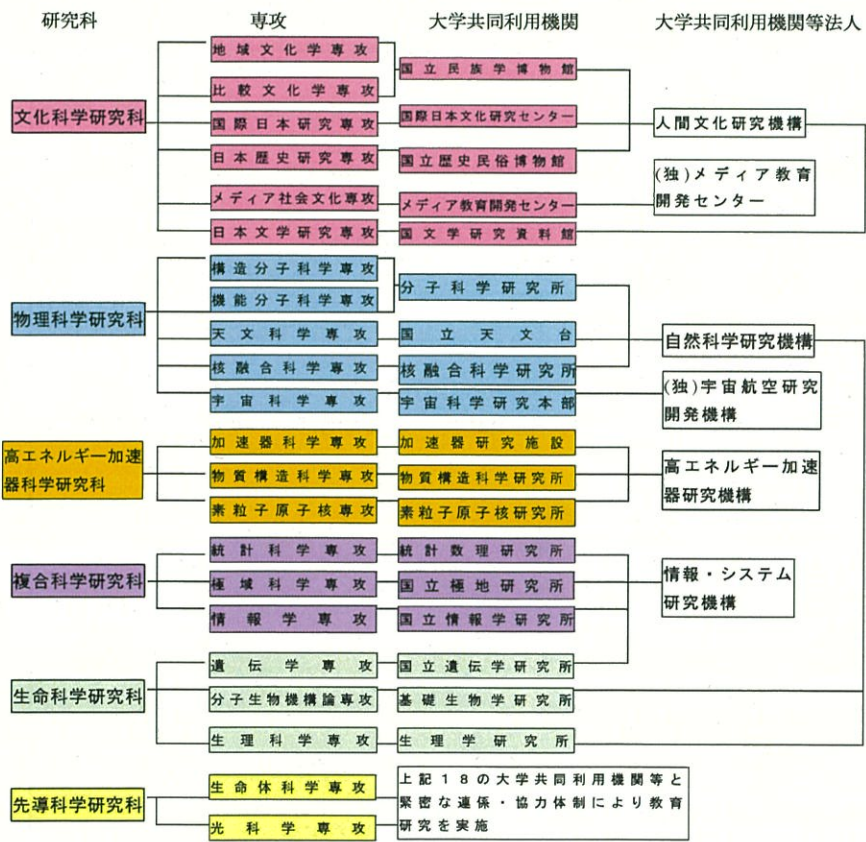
研究科

専攻

大学共同利用機関

大学共同利用機関等法人

文化科学研究科

地域文化学専攻
比較文化学専攻
国際日本研究専攻
日本歴史研究専攻
メディア社会文化専攻
日本文学研究専攻

国立民族学博物館
国際日本文化研究センター
国立歴史民俗博物館
メディア教育開発センター
国文学研究資料館

人間文化研究機構
(独)メディア教育開発センター

物理科学研究科

構造分子科学専攻
機能分子科学専攻
天文科学専攻
核融合科学専攻
宇宙科学専攻

分子科学研究所
国立天文台
核融合科学研究所
宇宙科学研究本部

自然科学研究機構
(独)宇宙航空研究開発機構

高エネルギー加速器科学研究科

加速器科学専攻
物質構造科学専攻
素粒子原子核専攻

加速器研究施設
物質構造科学研究所
素粒子原子核研究所

高エネルギー加速器研究機構

複合科学研究科

統計科学専攻
極域科学専攻
情報学専攻

統計数理研究所
国立極地研究所
国立情報学研究所

情報・システム研究機構

生命科学研究科

遺伝学専攻
分子生物機構論専攻
生理科学専攻

国立遺伝学研究所
基礎生物学研究所
生理学研究所

先導科学研究科

生命体科学専攻
光科学専攻

上記18の大学共同利用機関等と緊密な連係・協力体制により教育研究を実施